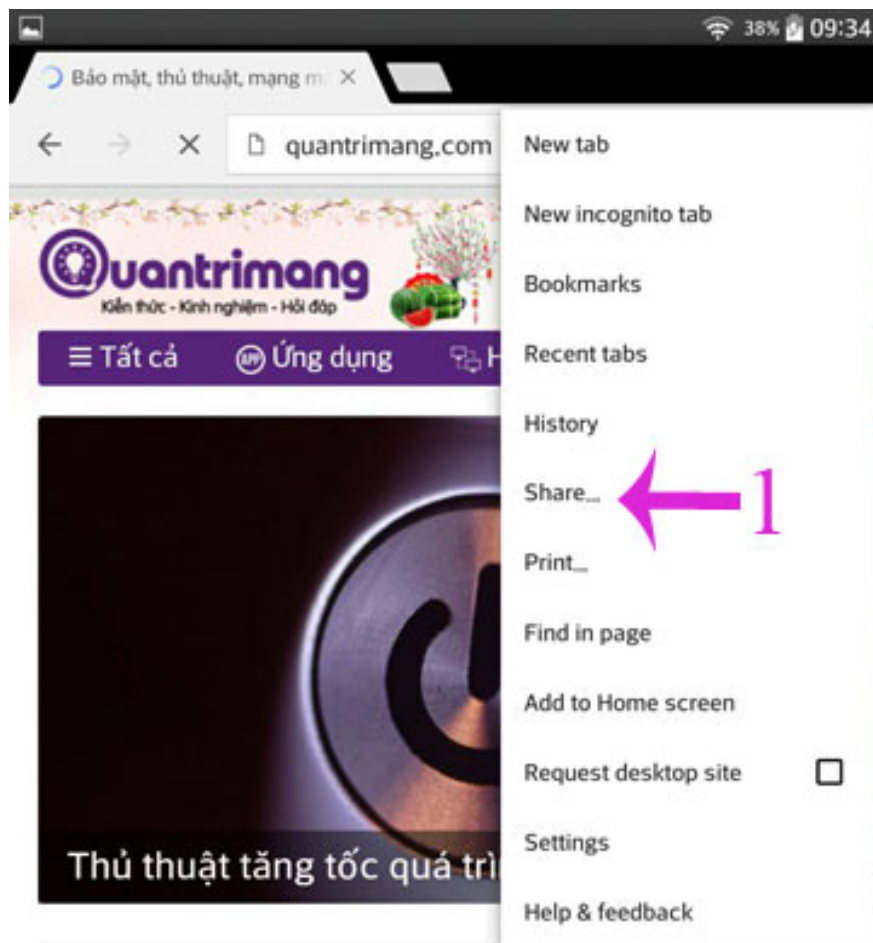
38% 09:34

Bảo mật, thủ thuật, mạng m ×

quantrimang.com

Quantrimang
Kiến thức - Kinh nghiệm - Hỏi đáp

≡ Tất cả
Ứng dụng
H

Thủ thuật tăng tốc quá trì

New tab
New incognito tab
Bookmarks
Recent tabs
History
Share...
1
Print...
Find in page
Add to Home screen
Request desktop site
Settings
Help & feedback